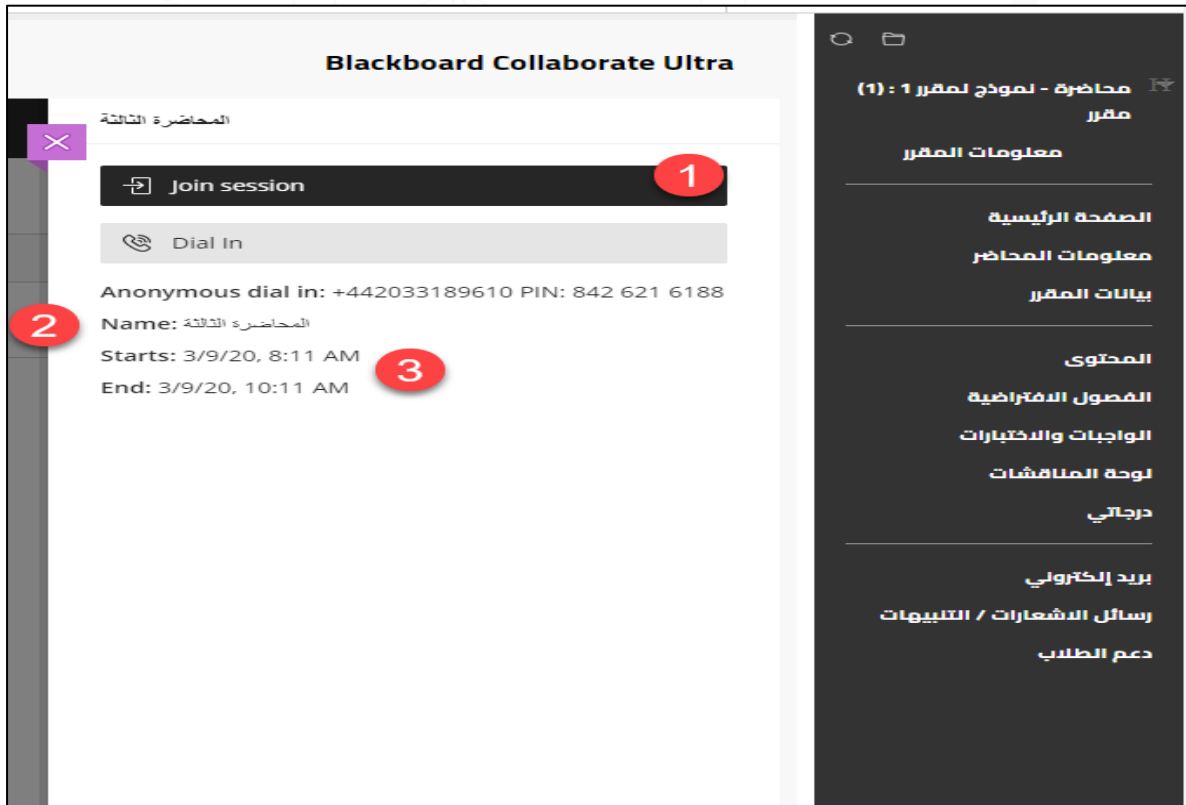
Blackboard Collaborate Ultra

المحاضرة الثالثة

Join session

1

Dial In

Anonymous dial in: +442033189610 PIN: 842 621 6188

2

Name: المحاضرة الثالثة

Starts: 3/9/20, 8:11 AM

3

End: 3/9/20, 10:11 AM

محاضرة - نموذج لمقرر 1 : (1) مقرر

معلومات المقرر

الصفحة الرئيسية

معلومات المحاضر

بيانات المقرر

المحتوى

الفصول الافتراضية

الواجبات والاختبارات

لوحة المناقشات

درجاتي

بريد إلكتروني

رسائل الاشعارات / التنبيهات

دعم الطلاب